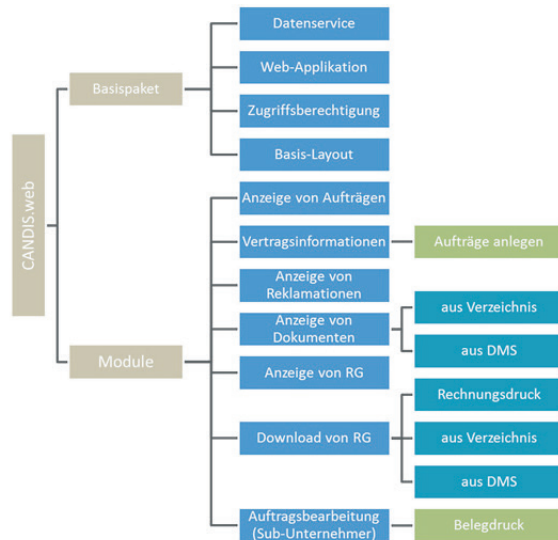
CANDIS.web

Basispaket

Datenservice

Web-Applikation

Zugriffsberechtigung

Basis-Layout

Module

Anzeige von Aufträgen

Vertragsinformationen

Aufträge anlegen

Anzeige von Reklamationen

Anzeige von Dokumenten

aus Verzeichnis

aus DMS

Anzeige von RG

Download von RG

Rechnungsdruck

aus Verzeichnis

aus DMS

Auftragsbearbeitung (Sub-Unternehmer)

Belegdruck